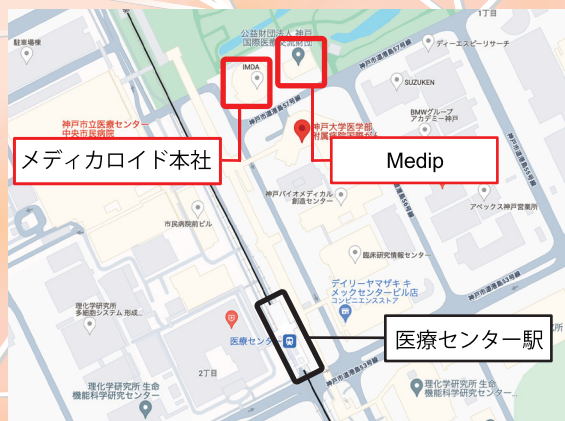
1丁目

駐車場棟

公益財団法人 神戸国際医療交流財団

ディーエスピーリサーチ

神戸市道港島第57号線

IMDA

SUZUKEN

BMWグループ アカデミー神戸

神戸市立医療センター 中央市民病院

神戸大学医学部 附属病院国際がん

メディカロイド本社

Medip

神戸バイオメディカル 創造センター

アペックス神戸営業所

市民病院前駐輪ビル

臨床研究情報センター

デイリーヤマザキ キメックセンタービル店 コンビニエンスストア

理化学研究所 多細胞システム 形成...

医療センター駅

医療センター

2丁目

理化学研究所 生命機能科学研究センター

理化学研究所 生命機能科学研究センター

神戸市道港島第53号線